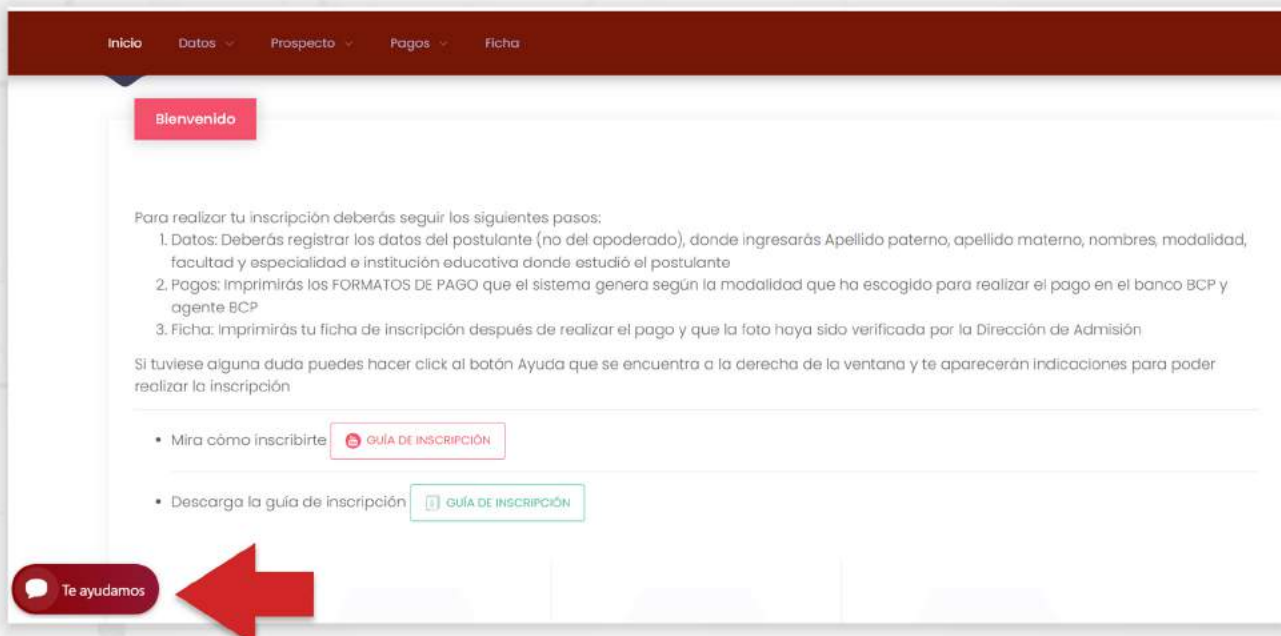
Inicio Datos Prospecto Pagos Ficha

Bienvenido

Para realizar tu inscripción deberás seguir los siguientes pasos:

1. Datos: Deberás registrar los datos del postulante (no del apoderado), donde ingresarás Apellido paterno, apellido materno, nombres, modalidad, facultad y especialidad e institución educativa donde estudió el postulante
2. Pagos: Imprimirás los FORMATOS DE PAGO que el sistema genera según la modalidad que ha escogido para realizar el pago en el banco BCP y agente BCP
3. Ficha: Imprimirás tu ficha de inscripción después de realizar el pago y que la foto haya sido verificada por la Dirección de Admisión

Si tuviese alguna duda puedes hacer click al botón Ayuda que se encuentra a la derecha de la ventana y te aparecerán indicaciones para poder realizar la inscripción

• Mira cómo inscribirte GUÍA DE INSCRIPCIÓN

• Descarga la guía de inscripción GUÍA DE INSCRIPCIÓN

Te ayudamos